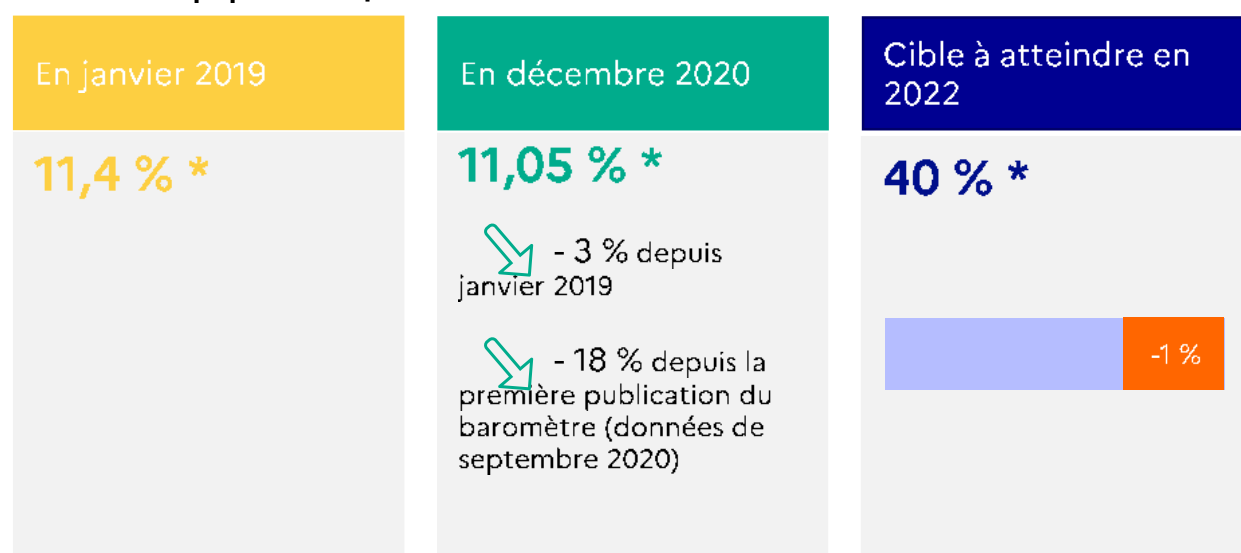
En janvier 2019

11,4 % *

En décembre 2020

11,05 % *

- 3 % depuis janvier 2019

- 18 % depuis la première publication du baromètre (données de septembre 2020)

Cible à atteindre en 2022

40 % *

-1 %